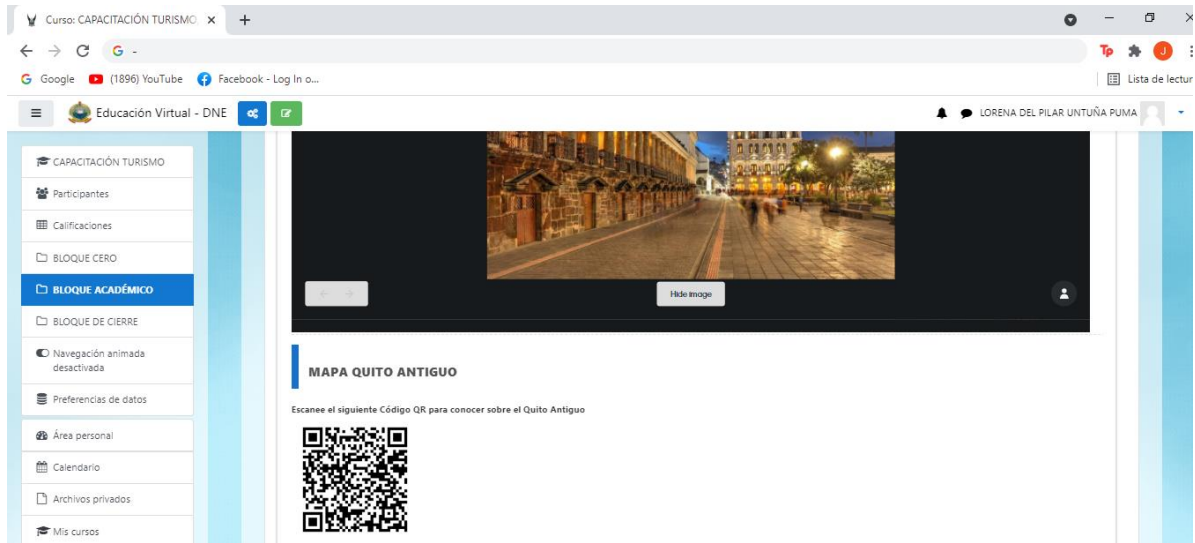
Curso: CAPACITACIÓN TURISMO ×
+

G -

Google (1896) YouTube Facebook - Log In o...

Lista de lectur

Educación Virtual - DNE

LORENA DEL PILAR UNTUÑA PUMA

CAPACITACIÓN TURISMO

Participantes

Calificaciones

BLOQUE CERO

BLOQUE ACADÉMICO

BLOQUE DE CIERRE

Navegación animada desactivada

Preferencias de datos

Área personal

Calendario

Archivos privados

Mis cursos

Hide image

MAPA QUITO ANTIGUO

Escanee el siguiente Código QR para conocer sobre el Quito Antiguo